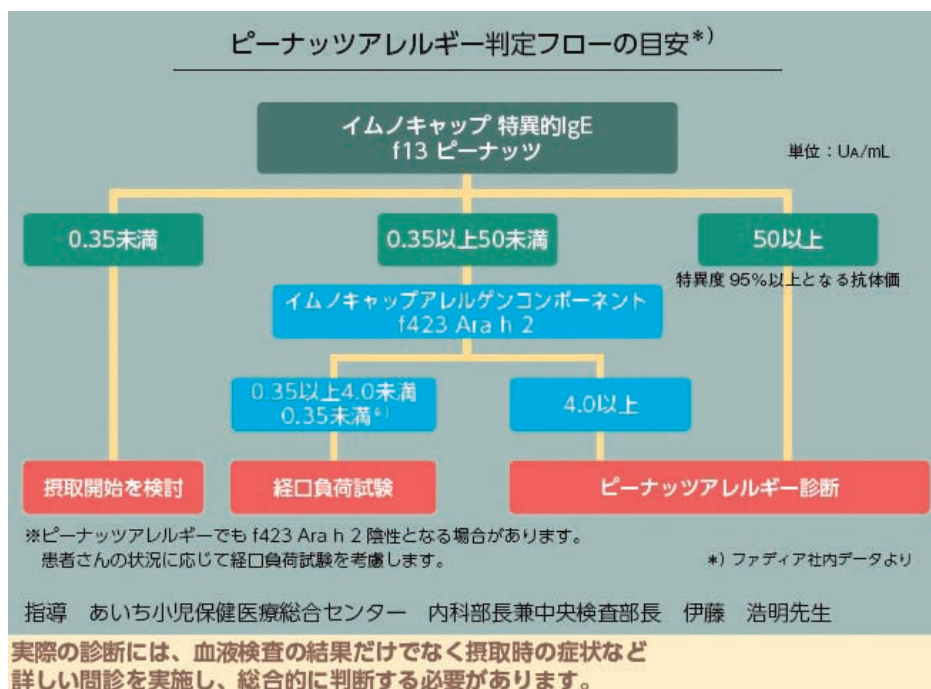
ピーナッツアレルギー判定フローの目安*)

イムノキャップ 特異的IgE
f13 ピーナッツ

単位：UA/mL

0.35未満

0.35以上50未満

50以上

特異度 95%以上となる抗体価

イムノキャップアレルゲンコンポーネント
f423 Ara h 2

0.35以上4.0未満
0.35未満*)

4.0以上

摂取開始を検討

経口負荷試験

ピーナッツアレルギー診断

※ピーナッツアレルギーでも f423 Ara h 2 陰性となる場合があります。
患者さんの状況に応じて経口負荷試験を考慮します。

*) ファディア社内データより

指導　あいち小児保健医療総合センター　内科部長兼中央検査部長　伊藤　浩明先生

実際の診断には、血液検査の結果だけでなく摂取時の症状など詳しい問診を実施し、総合的に判断する必要があります。